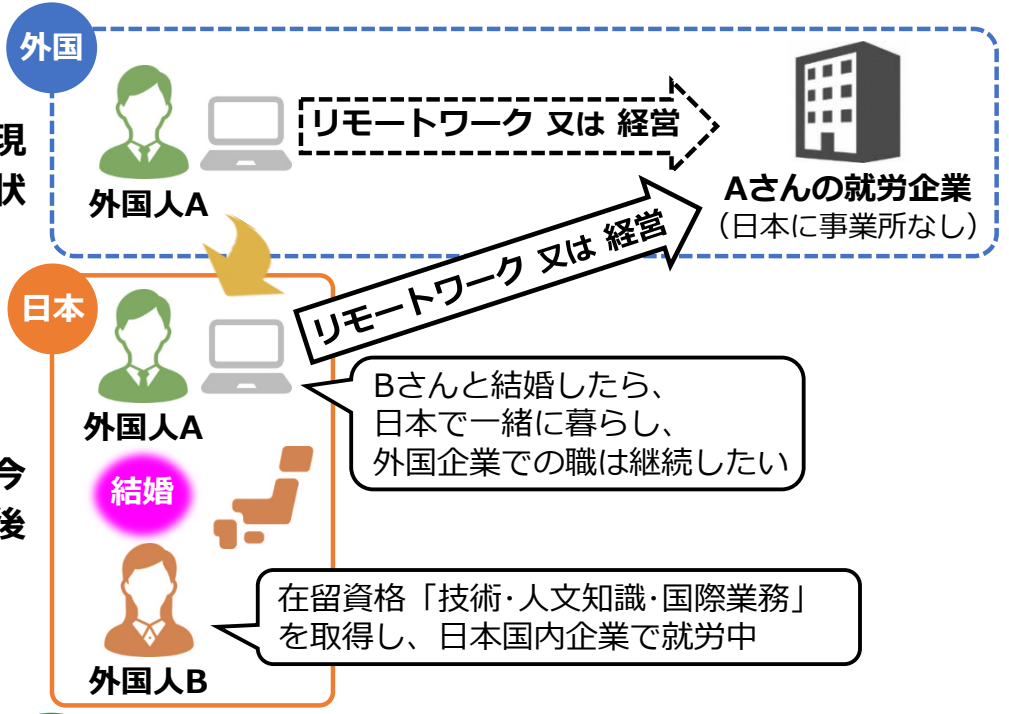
現状

外国

外国人A

リモートワーク 又は 経営

Aさんの就労企業
（日本に事業所なし）

今後

日本

リモートワーク 又は 経営

外国人A

Bさんと結婚したら、日本で一緒に暮らし、外国企業での職は継続したい

結婚

外国人B

在留資格「技術·人文知識·国際業務」を取得し、日本国内企業で就労中